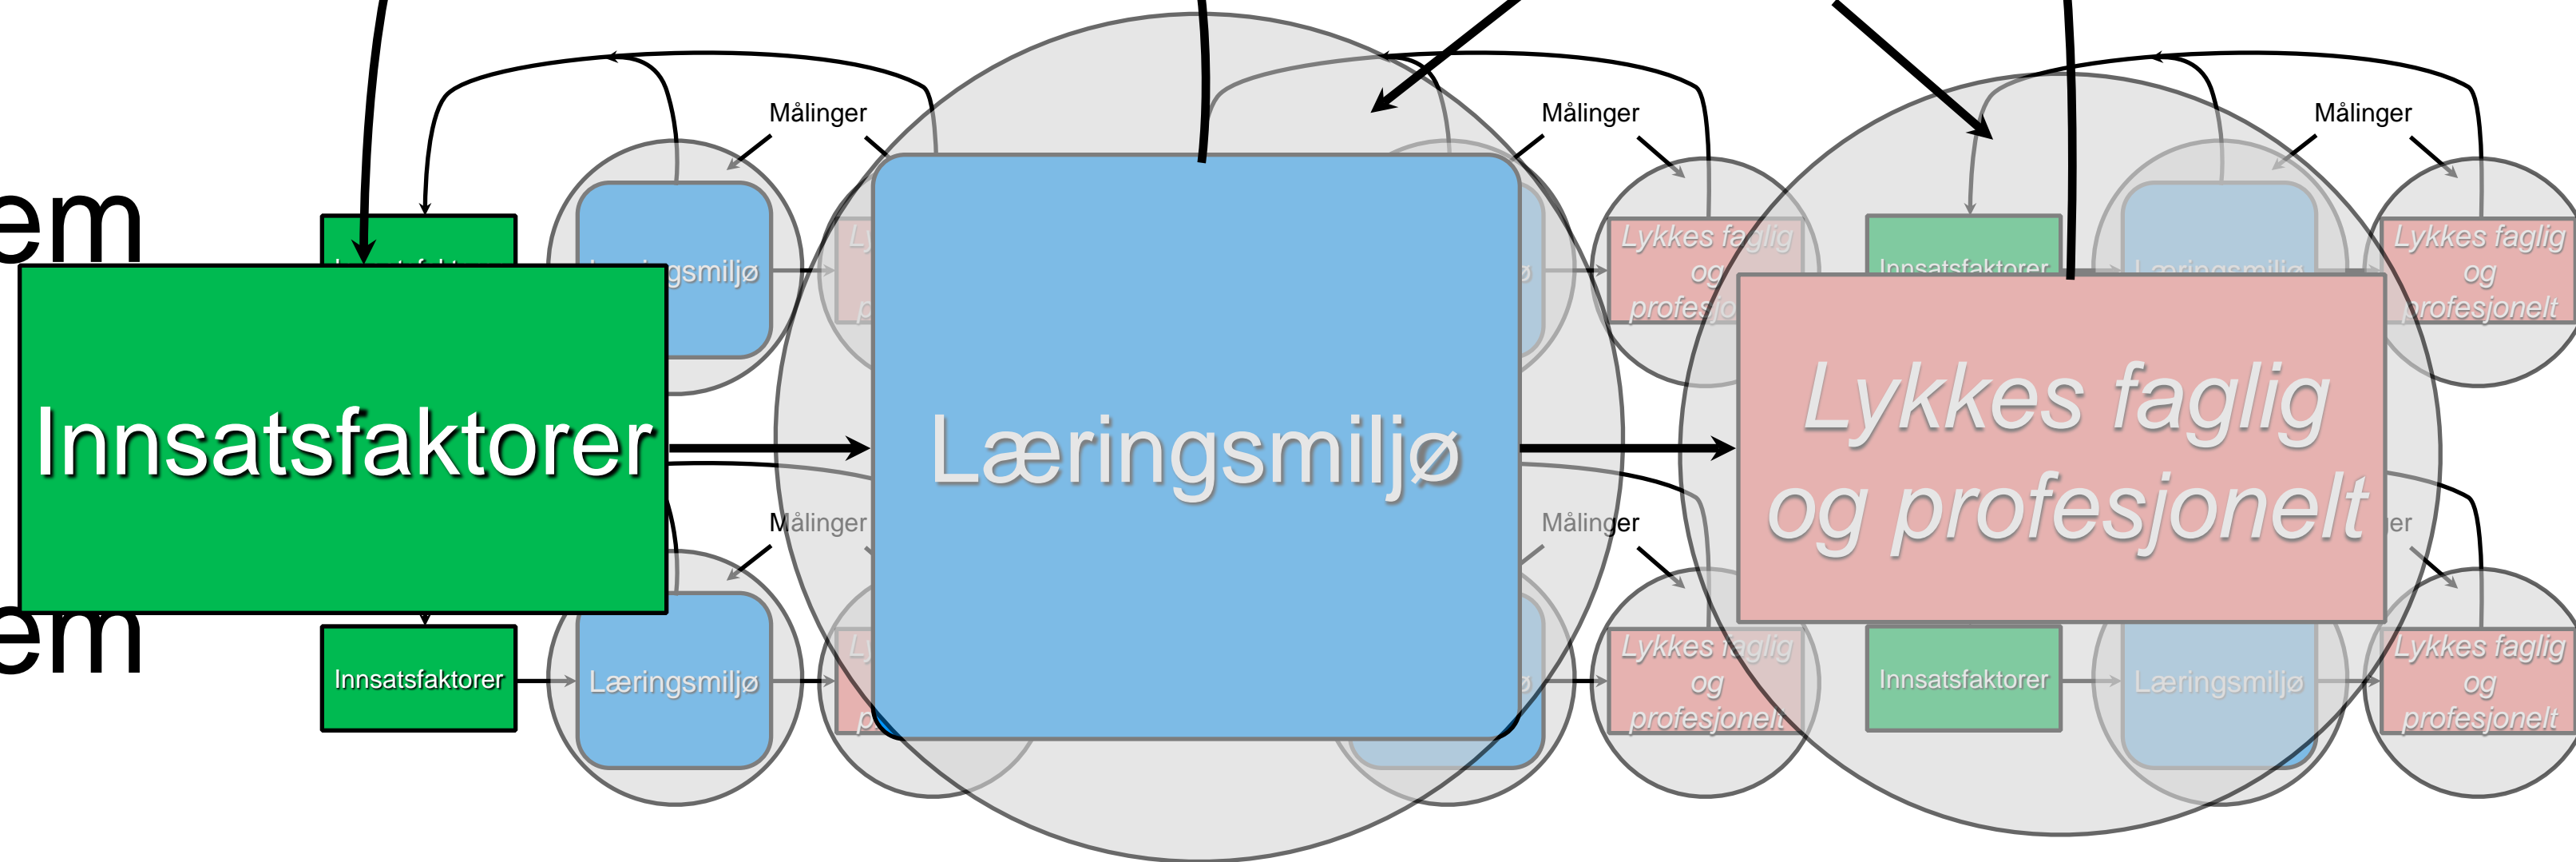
em

Målinger

Målinger

Målinger

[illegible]gsmiljø

Lykkes faglig og profesjo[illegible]

Innsatsfaktorer

Lykkes faglig og profesjonelt

Innsatsfaktorer

Læringsmiljø

Lykkes faglig og profesjonelt

em

Målinger

Målinger

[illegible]er

Innsatsfaktorer

Læringsmiljø

Lykkes faglig og profesjonelt

Innsatsfaktorer

Læringsmiljø

Lykkes faglig og profesjonelt